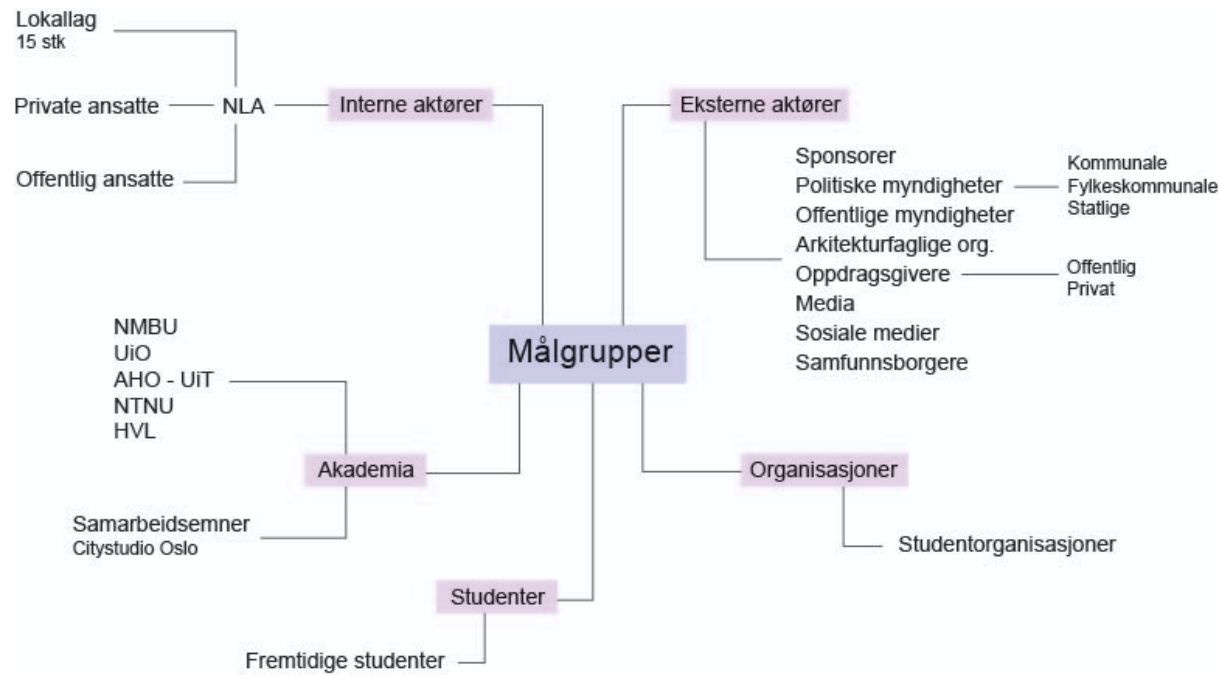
Lokallag
15 stk

Private ansatte

NLA

Offentlig ansatte

Interne aktører

Eksterne aktører

Sponsorer
Politiske myndigheter
Offentlige myndigheter
Arkitekturfaglige org.
Oppdragsgivere
Media
Sosiale medier
Samfunnsborgere

Kommunale
Fylkeskommunale
Statlige

Offentlig
Privat

Målgrupper

NMBU
UiO
AHO - UiT
NTNU
HVL

Akademia

Samarbeidsemner
Citystudio Oslo

Organisasjoner

Studentorganisasjoner

Studenter

Fremtidige studenter